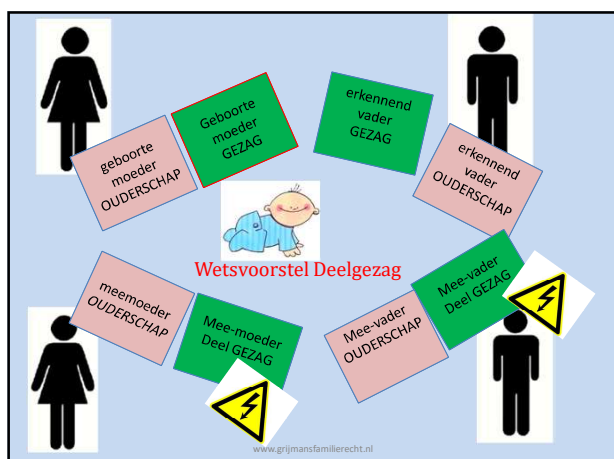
geboorte moeder OUDERSCHAP

Geboorte moeder GEZAG

erkennend vader GEZAG

erkennend vader OUDERSCHAP

Wetsvoorstel Deelgezag

meemoeder OUDERSCHAP

Mee-moeder Deel GEZAG

Mee-vader OUDERSCHAP

Mee-vader Deel GEZAG

www.grijmansfamilierecht.nl